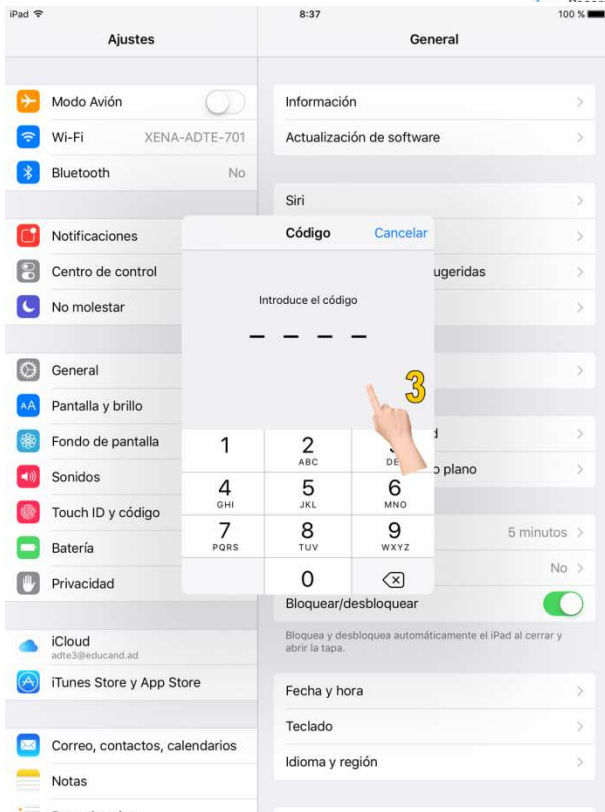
iPad
8:37
100 %

Ajustes

Modo Avión
Wi-Fi XENA-ADTE-701
Bluetooth No

Notificaciones
Centro de control
No molestar

General
Pantalla y brillo
Fondo de pantalla
Sonidos
Touch ID y código
Batería
Privacidad

iCloud
adte3@educand.ad
iTunes Store y App Store

Correo, contactos, calendarios
Notas

General

Información
Actualización de software

Siri

ugeridas

d
o plano

5 minutos
No
Bloquear/desbloquear
Bloquea y desbloquea automáticamente el iPad al cerrar y abrir la tapa.

Fecha y hora
Teclado
Idioma y región

Código Cancelar

Introduce el código

3

1
2 ABC
3 DEF
4 GHI
5 JKL
6 MNO
7 PQRS
8 TUV
9 WXYZ
0